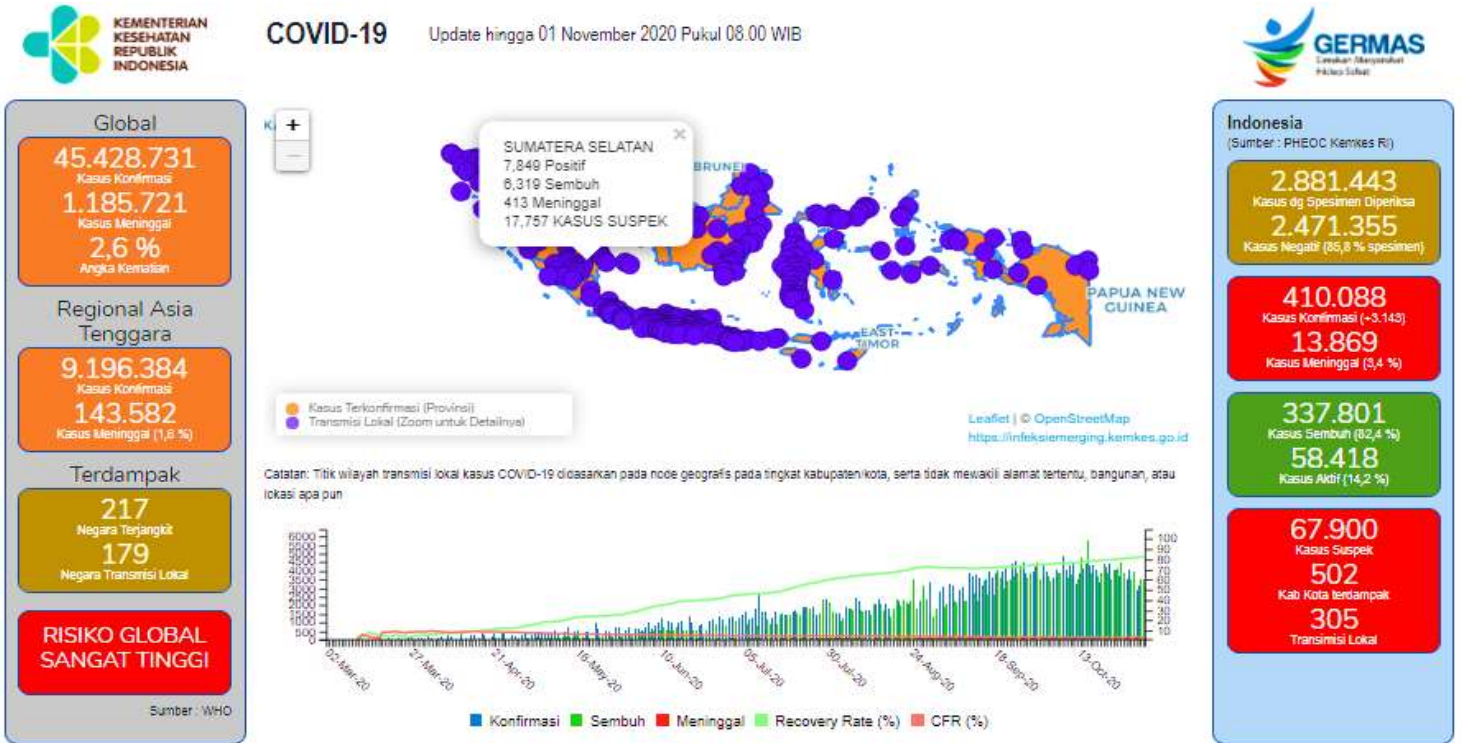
KEMENTERIAN KESEHATAN REPUBLIK INDONESIA

COVID-19

Update hingga 01 November 2020 Pukul 08.00 WIB

GERMAS
Gerakan Masyarakat Hidup Sehat

Global
45.428.731
Kasus Konfirmasi
1.185.721
Kasus Meninggal
2,6 %
Angka Kematian

Regional Asia Tenggara
9.196.384
Kasus Konfirmasi
143.582
Kasus Meninggal (1,6 %)

Terdampak
217
Negara Terjangkit
179
Negara Transmisi Lokal

RISIKO GLOBAL SANGAT TINGGI

Sumber : WHO

+
—

SUMATERA SELATAN
7,849 Positif
6,319 Sembuh
413 Meninggal
17,757 KASUS SUSPEK

BRUNEI
PAPUA NEW GUINEA
EAST TIMOR

Kasus Terkonfirmasi (Provinsi)
Transmisi Lokal (Zoom untuk Detailnya)

Leaflet | © OpenStreetMap
https://infeksiemerging.kemkes.go.id

Catatan: Titik wilayah transmisi lokal kasus COVID-19 didasarkan pada node geografis pada tingkat kabupaten/kota, serta tidak mewakili alamat tertentu, bangunan, atau lokasi apa pun

6000 5500 5000 4500 4000 3500 3000 2500 2000 1500 1000 500 0
100 90 80 70 60 50 40 30 20 10
02-Mar-20 27-Mar-20 21-Apr-20 16-May-20 10-Jun-20 05-Jul-20 30-Jul-20 24-Aug-20 18-Sep-20 13-Oct-20

Konfirmasi Sembuh Meninggal Recovery Rate (%) CFR (%)

Indonesia
(Sumber : PHEOC Kemkes RI)
2.881.443
Kasus dg Spesimen Diperiksa
2.471.355
Kasus Negatif (85,8 % spesimen)
410.088
Kasus Konfirmasi (+3.143)
13.869
Kasus Meninggal (3,4 %)
337.801
Kasus Sembuh (82,4 %)
58.418
Kasus Aktif (14,2 %)
67.900
Kasus Suspek
502
Kab Kota terdampak
305
Transmisi Lokal